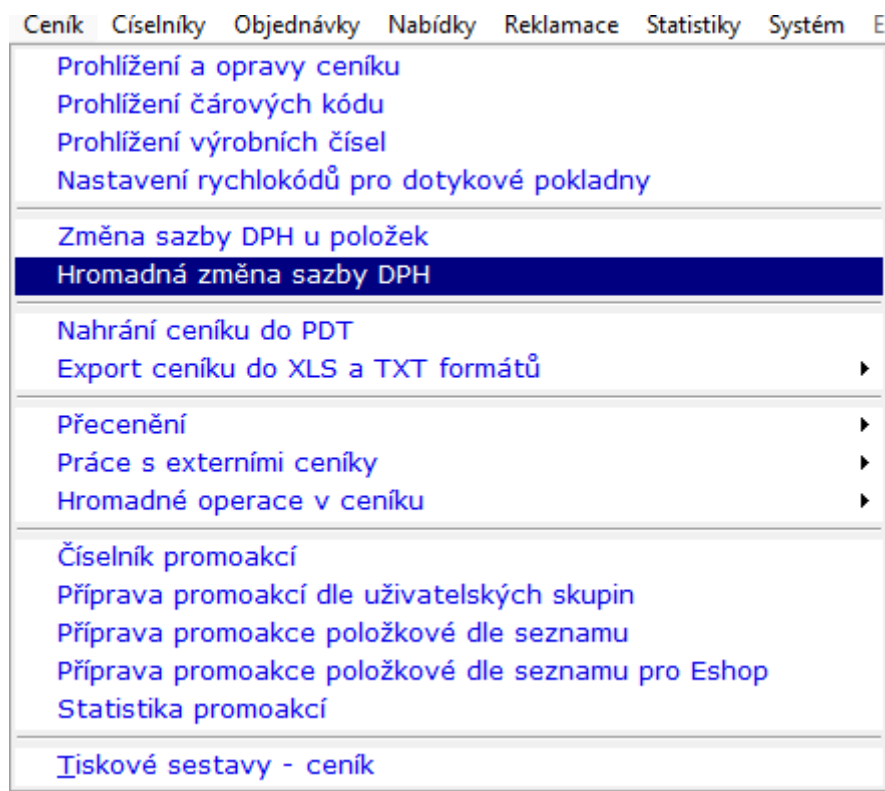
Ceník Číselníky Objednávky Nabídky Reklamace Statistiky Systém E

Prohlížení a opravy ceníku
Prohlížení čárových kódu
Prohlížení výrobních čísel
Nastavení rychlokódů pro dotykové pokladny

Změna sazby DPH u položek
Hromadná změna sazby DPH

Nahrání ceníku do PDT
Export ceníku do XLS a TXT formátů

Přecenění
Práce s externími ceníky
Hromadné operace v ceníku

Číselník promoakcí
Příprava promoakcí dle uživatelských skupin
Příprava promoakce položkové dle seznamu
Příprava promoakce položkové dle seznamu pro Eshop
Statistika promoakcí

Tiskové sestavy - ceník